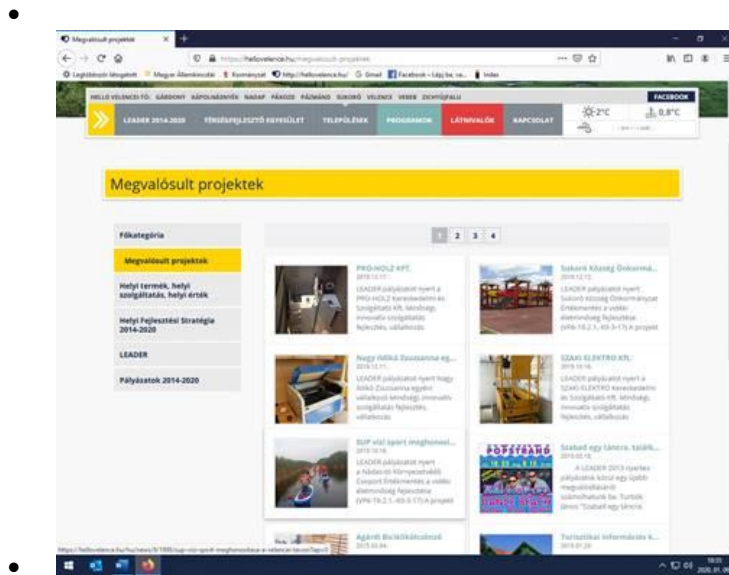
Megvalósult projektek

https://hellovelence.hu/megvalosult-projektek

HELLO VELENCEI-TÓ GÁRDONY KÁPOLNÁSNYÉK NADAP PÁKOZD PÁZMÁND SUKORÓ VELENCE VERB ZICHYÚJFALU

FACEBOOK

LEADER 2014-2020 TÉRSÉGFEJLESZTŐ EGYESÜLET TELEPÜLÉSEK PROGRAMOK LÁTNIVALÓK KAPCSOLAT

2°C 0,8°C

Megvalósult projektek

Főkategória

Megvalósult projektek

Helyi termék, helyi szolgáltatás, helyi érték

Helyi Fejlesztési Stratégia 2014-2020

LEADER

Pályázatok 2014-2020

1 2 3 4

PRO-HOLZ KFT.

LEADER pályázatot nyert a PRO-HOLZ Kereskedelmi és Szolgáltató Kft. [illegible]

Sukoró Község Önkormá...

LEADER pályázatot nyert Sukoró Község Önkormányzat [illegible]

Nagy Ildikó Zsuzsanna eg...

LEADER pályázatot nyert Nagy Ildikó Zsuzsanna egyéni vállalkozó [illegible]

SZAKI ELEKTRO KFT.

LEADER pályázatot nyert a SZAKI ELEKTRO Kereskedelmi és Szolgáltató Kft. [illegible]

SUP vízi sport meghonosí...

LEADER pályázatot nyert a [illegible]

Szabad egy táncra, talál...

A LEADER 2013 nyertes pályázatai közül egy újabb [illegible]

Agárdi Bicikliközlekedő

Turisztikai információs k...

FOPSTRAND